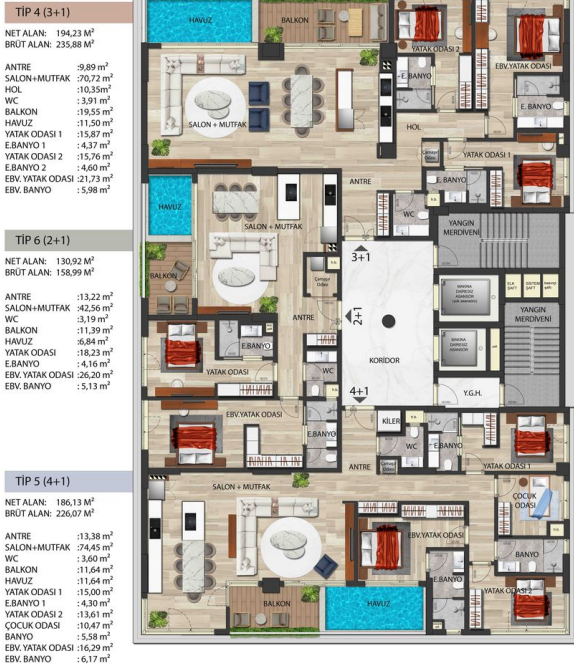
TİP 4 (3+1)

NET ALAN: 194,23 M²
BRÜT ALAN: 235,88 M²

ANTRE :9,89 m²
SALON+MUTFAK :70,72 m²
HOL :10,35m²
WC :3,91 m²
BALKON :19,55 m²
HAVUZ :11,50 m²
YATAK ODASI 1 :15,87 m²
YATAK ODASI 2 :15,76 m²
E.BANYO 1 :4,37 m²
E.BANYO 2 :4,60 m²
EBV. YATAK ODASI :21,73 m²
EBV. BANYO :5,98 m²

TİP 6 (2+1)

NET ALAN: 130,92 M²
BRÜT ALAN: 158,99 M²

ANTRE :13,22 m²
SALON+MUTFAK :42,56 m²
WC :3,19 m²
BALKON :11,39 m²
HAVUZ :6,84 m²
YATAK ODASI :18,23 m²
E.BANYO :4,16 m²
EBV. YATAK ODASI :26,20 m²
EBV. BANYO : 5,13 m²

TİP 5 (4+1)

NET ALAN: 186,13 M²
BRÜT ALAN: 226,07 M²

ANTRE :13,38 m²
SALON+MUTFAK :74,45 m²
WC :3,60 m²
BALKON :11,64 m²
HAVUZ :11,64 m²
YATAK ODASI 1 :15,00 m²
E.BANYO 1 :4,30 m²
YATAK ODASI 2 :13,61 m²
ÇOCUK ODASI :10,47 m²
BANYO :5,58 m²
EBV. YATAK ODASI :16,29 m²
EBV. BANYO : 6,17 m²

HAVUZ
BALKON
YATAK ODASI 2
EBV.YATAK ODASI
E.BANYO
E. BANYO
SALON + MUTFAK
HOL
YATAK ODASI 1
E.BANYO
ANTRE
WC
YANGIN MERDİVENİ
HAVUZ
SALON + MUTFAK
3+1
BALKON
2+1
ANTRE
YANGIN MERDİVENİ
E.BANYO
KORİDOR
WC
YATAK ODASI
4+1
Y.G.H.
EBV.YATAK ODASI
E.BANYO
KİLER
WC
E.BANYO
ANTRE
YATAK ODASI 1
SALON + MUTFAK
ÇOCUK ODASI
EBV.YATAK ODASI
BANYO
E.BANYO
BALKON
HAVUZ
YATAK ODASI 2